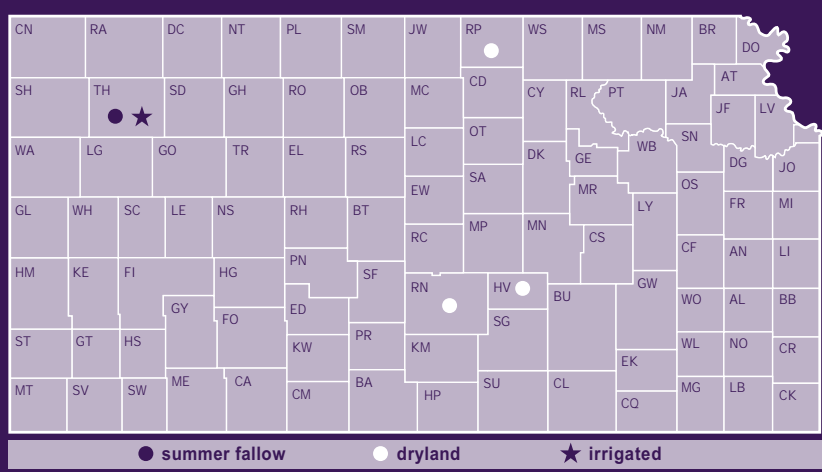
CN RA DC NT PL SM JW RP WS MS NM BR DO
AT
SH TH SD GH RO OB MC CD CY RL PT JA
JF LV
OT SN
WA LG GO TR EL RS LC DK GE WB DG JO
SA
EW MR OS
LY FR MI
GL WH SC LE NS RH BT MP MN
RC CS
CF AN LI
HM KE FI HG PN SF
RN HV BU GW
GY WO AL BB
FO ED SG
ST GT HS PR WL NO CR
KW KM
EK
MT SV SW ME CA BA SU CL MG LB CK
CM HP
CQ

summer fallow dryland irrigated